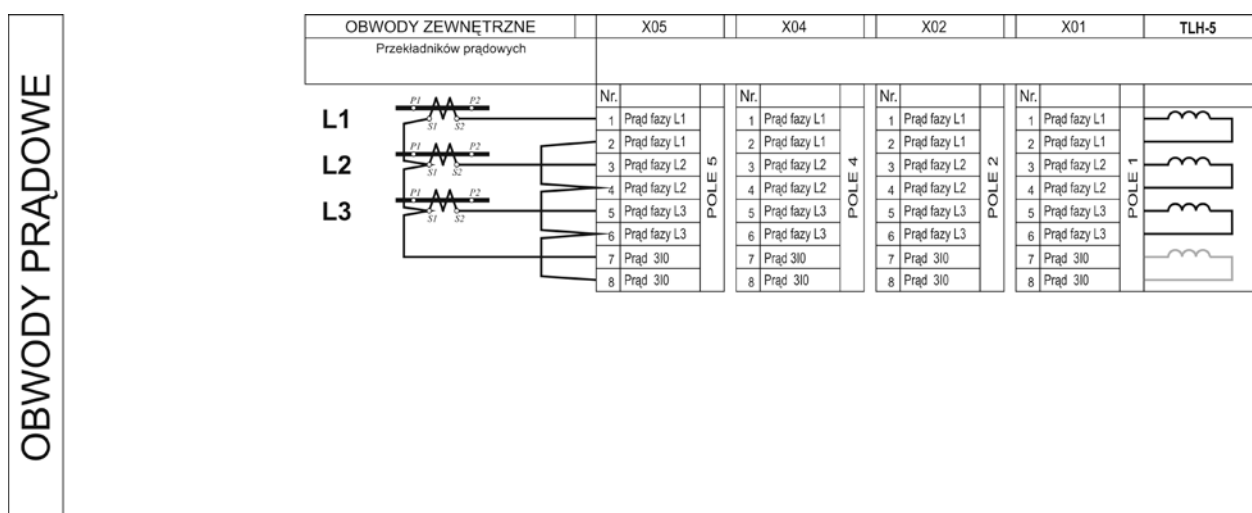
OBWODY PRĄDOWE

| OBWODY ZEWNĘTRZNE | X05 | X04 | X02 | X01 | TLH-5 |
|---|---|---|---|---|---|
| Przekładników prądowych | | | | | |

L1
L2
L3

P1 P2 S1 S2
P1 P2 S1 S2
P1 P2 S1 S2

| Nr. | | POLE 5 |
|---|---|---|
| 1 | Prąd fazy L1 | |
| 2 | Prąd fazy L1 | |
| 3 | Prąd fazy L2 | |
| 4 | Prąd fazy L2 | |
| 5 | Prąd fazy L3 | |
| 6 | Prąd fazy L3 | |
| 7 | Prąd 3I0 | |
| 8 | Prąd 3I0 | |

| Nr. | | POLE 4 |
|---|---|---|
| 1 | Prąd fazy L1 | |
| 2 | Prąd fazy L1 | |
| 3 | Prąd fazy L2 | |
| 4 | Prąd fazy L2 | |
| 5 | Prąd fazy L3 | |
| 6 | Prąd fazy L3 | |
| 7 | Prąd 3I0 | |
| 8 | Prąd 3I0 | |

| Nr. | | POLE 2 |
|---|---|---|
| 1 | Prąd fazy L1 | |
| 2 | Prąd fazy L1 | |
| 3 | Prąd fazy L2 | |
| 4 | Prąd fazy L2 | |
| 5 | Prąd fazy L3 | |
| 6 | Prąd fazy L3 | |
| 7 | Prąd 3I0 | |
| 8 | Prąd 3I0 | |

| Nr. | | POLE 1 |
|---|---|---|
| 1 | Prąd fazy L1 | |
| 2 | Prąd fazy L1 | |
| 3 | Prąd fazy L2 | |
| 4 | Prąd fazy L2 | |
| 5 | Prąd fazy L3 | |
| 6 | Prąd fazy L3 | |
| 7 | Prąd 3I0 | |
| 8 | Prąd 3I0 | |